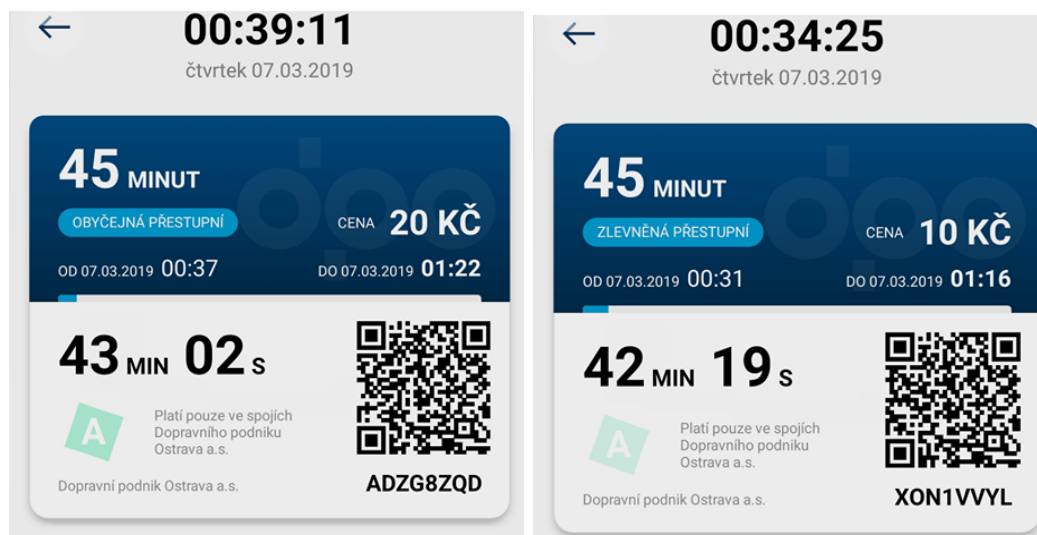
00:39:11
čtvrtek 07.03.2019

45 MINUT
OBYČEJNÁ PŘESTUPNÍ
CENA 20 KČ
OD 07.03.2019 00:37
DO 07.03.2019 01:22

43 MIN 02 S

A
Platí pouze ve spojích Dopravního podniku Ostrava a.s.

Dopravní podnik Ostrava a.s.
ADZG8ZQD

00:34:25
čtvrtek 07.03.2019

45 MINUT
ZLEVNĚNÁ PŘESTUPNÍ
CENA 10 KČ
OD 07.03.2019 00:31
DO 07.03.2019 01:16

42 MIN 19 S

A
Platí pouze ve spojích Dopravního podniku Ostrava a.s.

Dopravní podnik Ostrava a.s.
XON1VVYL